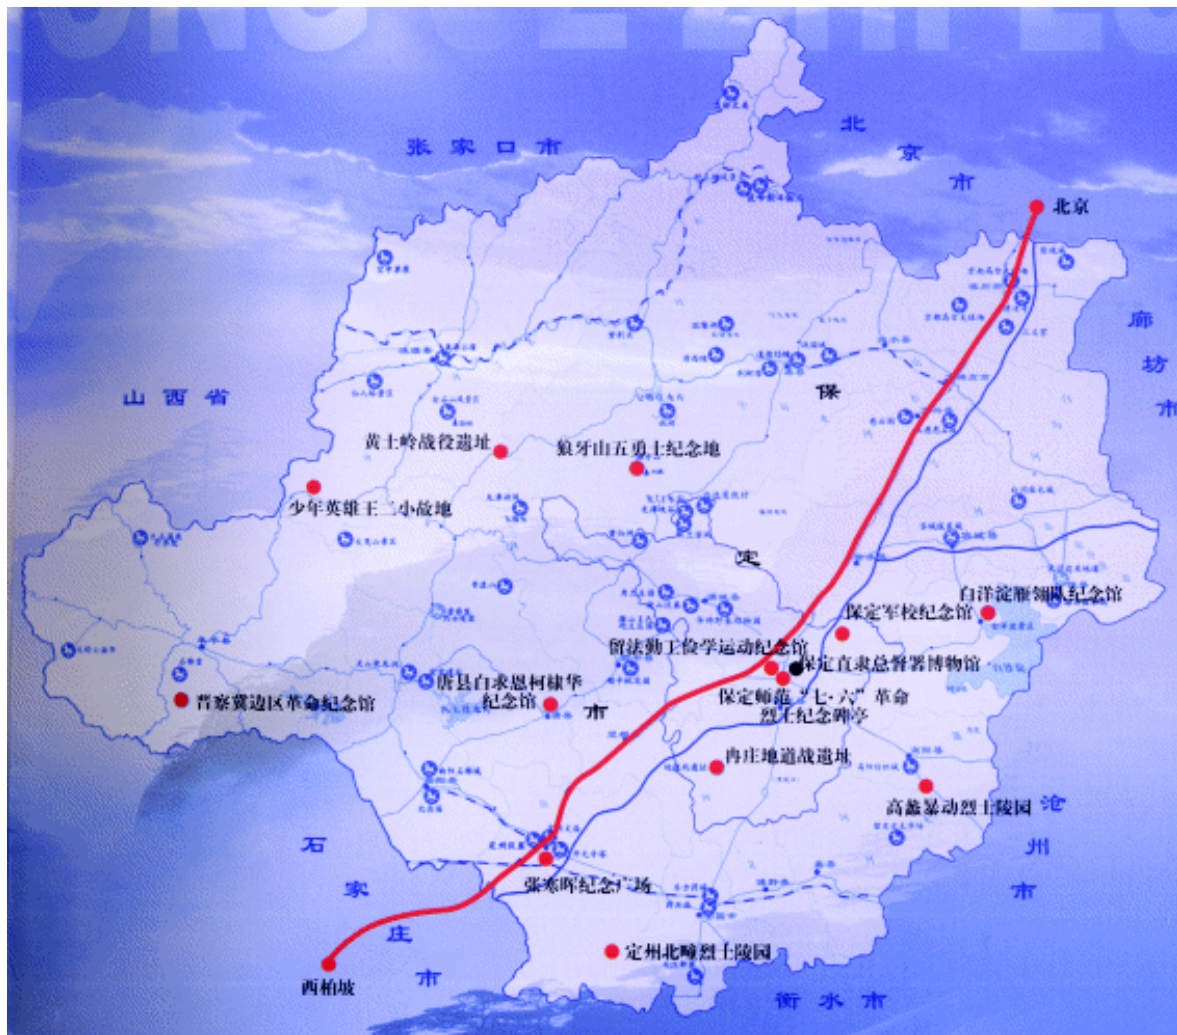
张家口市

北京市

北京

廊坊市

山西省

保

黄土岭战役遗址

狼牙山五勇士纪念地

少年英雄王二小故地

定

白洋淀雁翎队纪念馆

保定军校纪念馆

留法勤工俭学运动纪念馆

保定直隶总督署博物馆

唐县白求恩柯棣华纪念馆

晋察冀边区革命纪念馆

市

保定师范"七·六"革命烈士纪念碑亭

冉庄地道战遗址

高蠡暴动烈士陵园

沧州市

石家庄市

张志昕纪念广场

定州北疃烈士陵园

西柏坡

衡水市